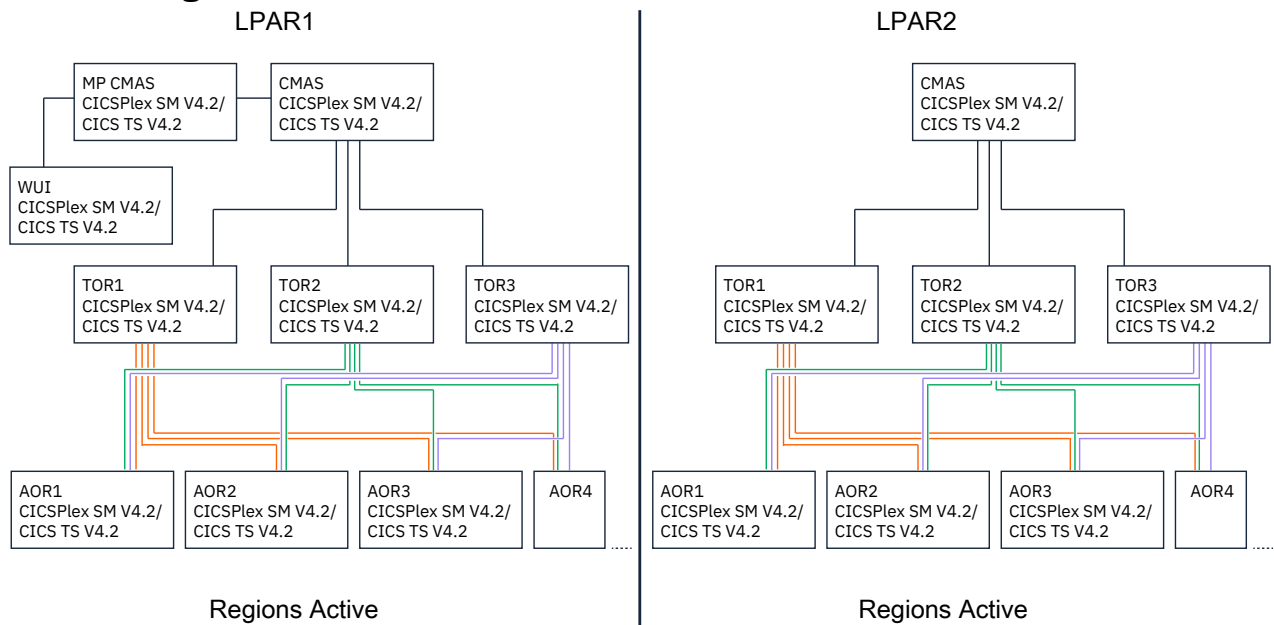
LPAR1

MP CMAS
CICSPlex SM V4.2/
CICS TS V4.2

CMAS
CICSPlex SM V4.2/
CICS TS V4.2

WUI
CICSPlex SM V4.2/
CICS TS V4.2

TOR1
CICSPlex SM V4.2/
CICS TS V4.2

TOR2
CICSPlex SM V4.2/
CICS TS V4.2

TOR3
CICSPlex SM V4.2/
CICS TS V4.2

AOR1
CICSPlex SM V4.2/
CICS TS V4.2

AOR2
CICSPlex SM V4.2/
CICS TS V4.2

AOR3
CICSPlex SM V4.2/
CICS TS V4.2

AOR4

.....

Regions Active

LPAR2

CMAS
CICSPlex SM V4.2/
CICS TS V4.2

TOR1
CICSPlex SM V4.2/
CICS TS V4.2

TOR2
CICSPlex SM V4.2/
CICS TS V4.2

TOR3
CICSPlex SM V4.2/
CICS TS V4.2

AOR1
CICSPlex SM V4.2/
CICS TS V4.2

AOR2
CICSPlex SM V4.2/
CICS TS V4.2

AOR3
CICSPlex SM V4.2/
CICS TS V4.2

AOR4

.....

Regions Active